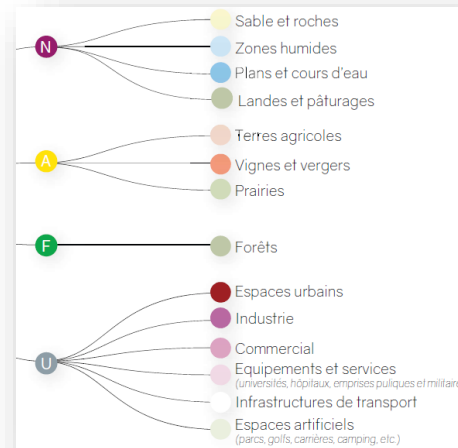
N
Sable et roches
Zones humides
Plans et cours d'eau
Landes et pâturages

A
Terres agricoles
Vignes et vergers
Prairies

F
Forêts

U
Espaces urbains
Industrie
Commercial
Equipements et services
(universités, hôpitaux, emprises puliques et militair
Infrastructures de transport
Espaces artificiels
(parcs, golfs, carrières, camping, etc.)